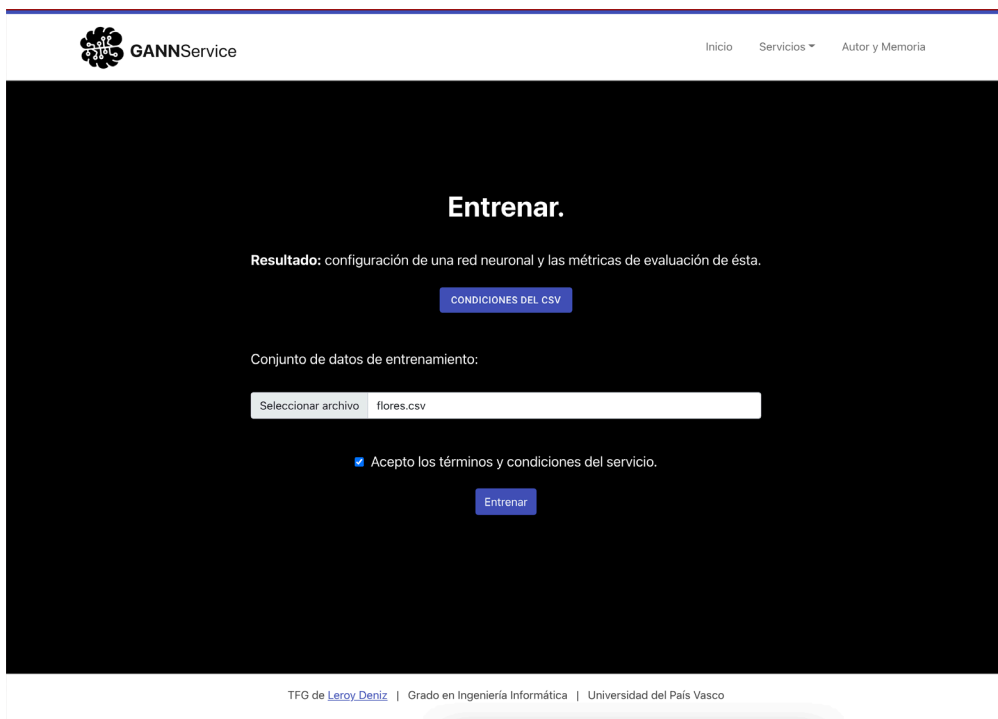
GANNService

Inicio Servicios Autor y Memoria

Entrenar.

**Resultado:** configuración de una red neuronal y las métricas de evaluación de ésta.

CONDICIONES DEL CSV

Conjunto de datos de entrenamiento:

Seleccionar archivo flores.csv

Acepto los términos y condiciones del servicio.

Entrenar

TFG de Leroy Deniz | Grado en Ingeniería Informática | Universidad del País Vasco